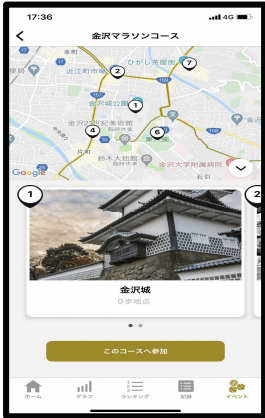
17:36
4G

金沢マラソンコース

本町
近江町市場
ひがし茶屋街
金沢城公園
金沢21世紀美術館
片町
鈴木大拙館
金沢大学附属病院
石引
1
2
4
6
7

Google

1
2

金沢城
0歩地点

このコースへ参加

ホーム
グラフ
ランキング
記録
イベント